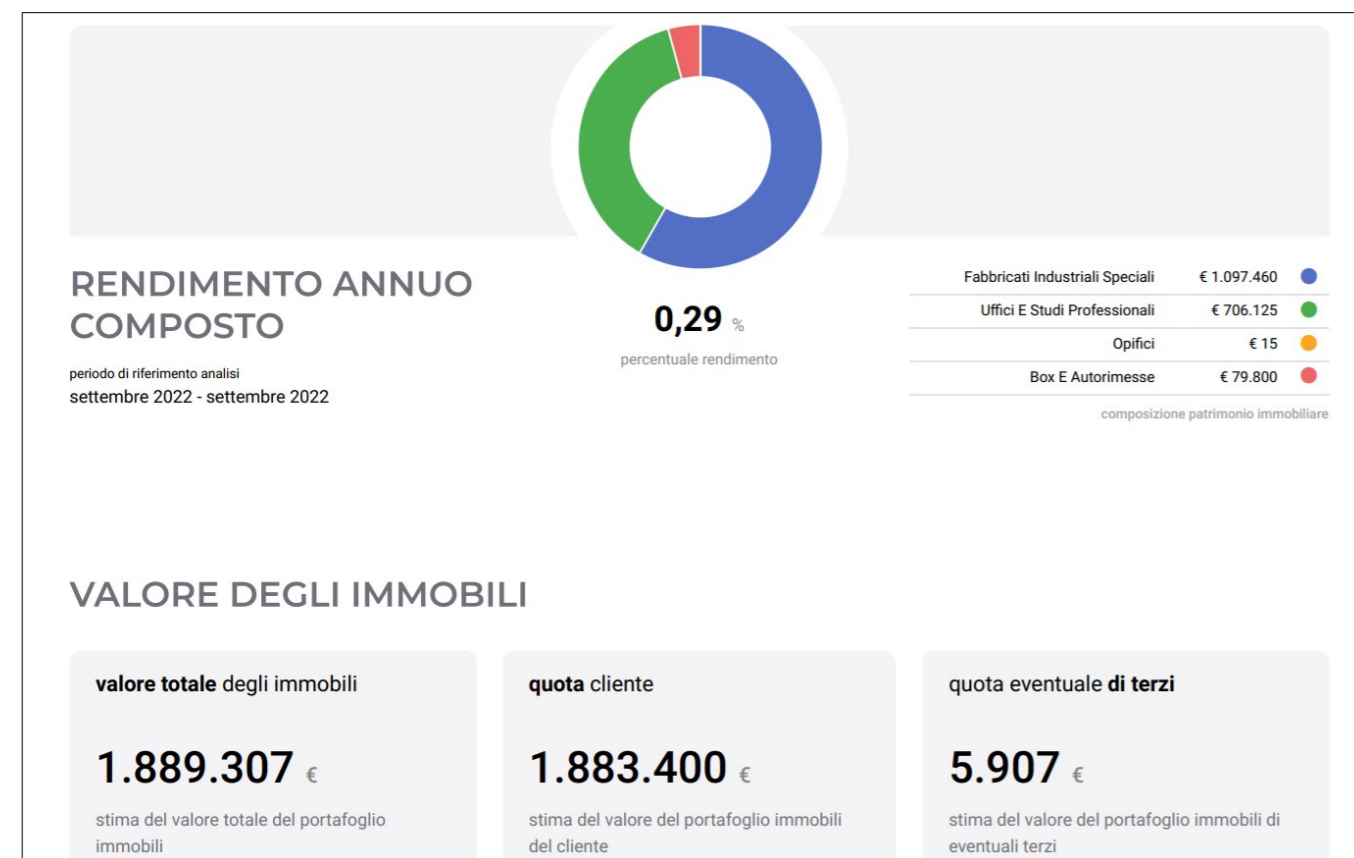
RENDIMENTO ANNUO COMPOSTO

periodo di riferimento analisi
settembre 2022 - settembre 2022

0,29 %
percentuale rendimento

| | |
|---|---|
| Fabbricati Industriali Speciali | € 1.097.460 |
| Uffici E Studi Professionali | € 706.125 |
| Opifici | € 15 |
| Box E Autorimesse | € 79.800 |

composizione patrimonio immobiliare

VALORE DEGLI IMMOBILI

valore totale degli immobili

1.889.307 €

stima del valore totale del portafoglio immobili

quota cliente

1.883.400 €

stima del valore del portafoglio immobili del cliente

quota eventuale di terzi

5.907 €

stima del valore del portafoglio immobili di eventuali terzi